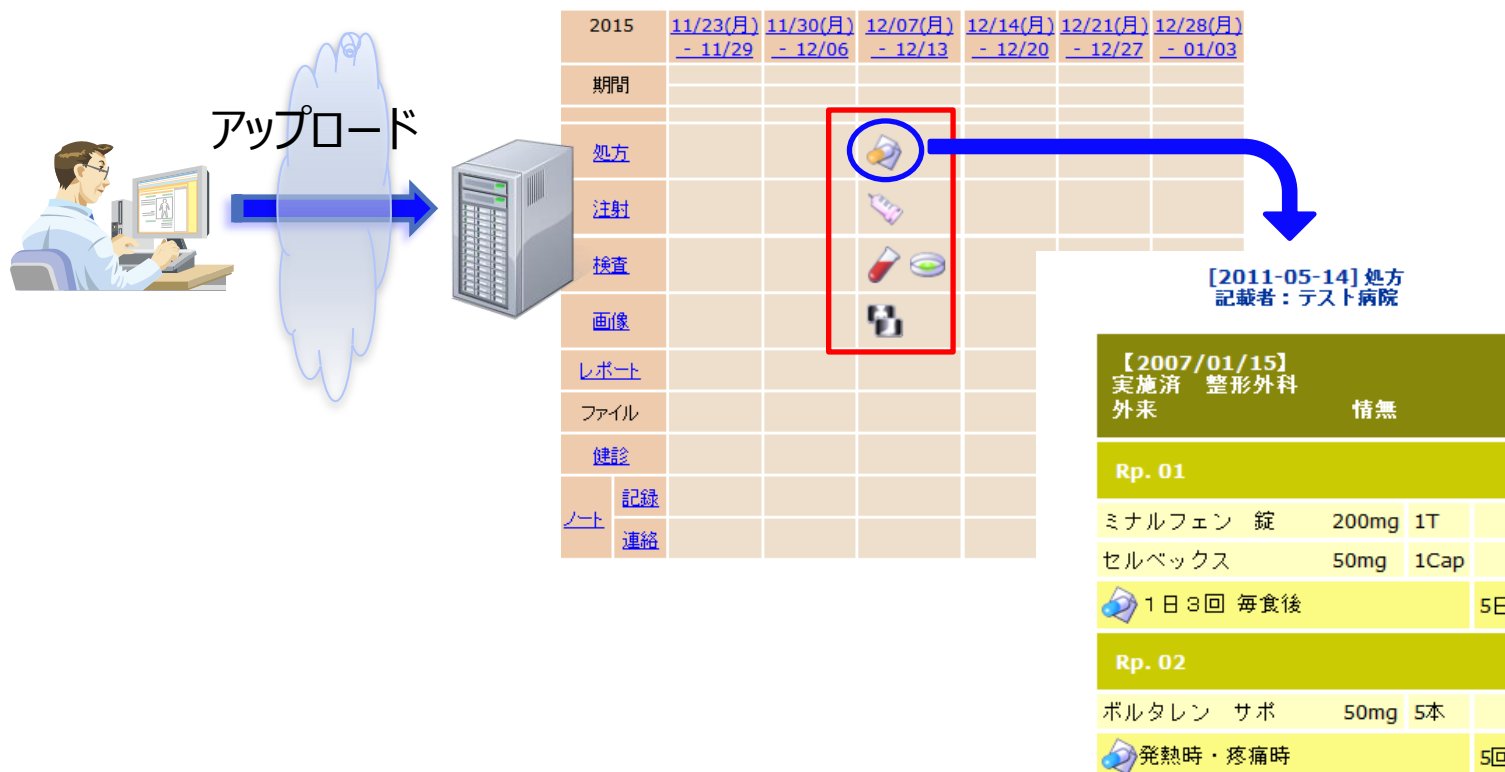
アップロード

| 2015 | | 11/23(月) - 11/29 | 11/30(月) - 12/06 | 12/07(月) - 12/13 | 12/14(月) - 12/20 | 12/21(月) - 12/27 | 12/28(月) - 01/03 |
|---|---|---|---|---|---|---|---|
| 期間 | | | | | | | |
| 処方 | | | | | | | |
| 注射 | | | | | | | |
| 検査 | | | | | | | |
| 画像 | | | | | | | |
| レポート | | | | | | | |
| ファイル | | | | | | | |
| 健診 | | | | | | | |
| ノート | 記録 | | | | | | |
| | 連絡 | | | | | | |

[2011-05-14] 処方
記載者：テスト病院

【2007/01/15】
実施済　整形外科
外来　情無

Rp. 01

| ミナルフェン　錠 | 200mg | 1T |
|---|---|---|
| セルベックス | 50mg | 1Cap |
| 1日3回 毎食後 | | 5日 |

Rp. 02

| ボルタレン　サポ | 50mg | 5本 |
|---|---|---|
| 発熱時・疼痛時 | | 5回 |